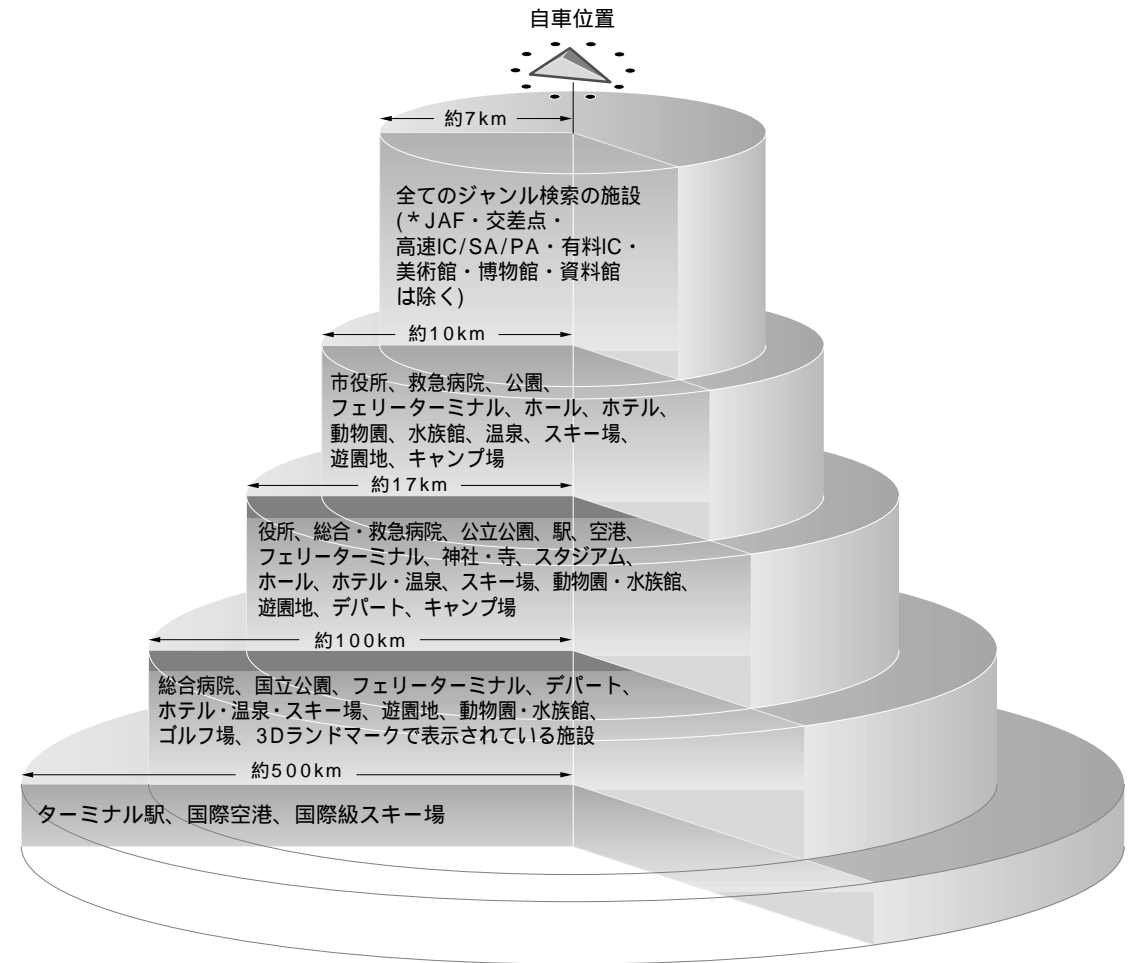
自車位置

約7km

全てのジャンル検索の施設 (＊JAF・交差点・高速IC/SA/PA・有料IC・美術館・博物館・資料館は除く)

約10km

市役所、救急病院、公園、フェリーターミナル、ホール、ホテル、動物園、水族館、温泉、スキー場、遊園地、キャンプ場

約17km

役所、総合・救急病院、公立公園、駅、空港、フェリーターミナル、神社・寺、スタジアム、ホール、ホテル・温泉、スキー場、動物園・水族館、遊園地、デパート、キャンプ場

約100km

総合病院、国立公園、フェリーターミナル、デパート、ホテル・温泉・スキー場、遊園地、動物園・水族館、ゴルフ場、3Dランドマークで表示されている施設

約500km

ターミナル駅、国際空港、国際級スキー場